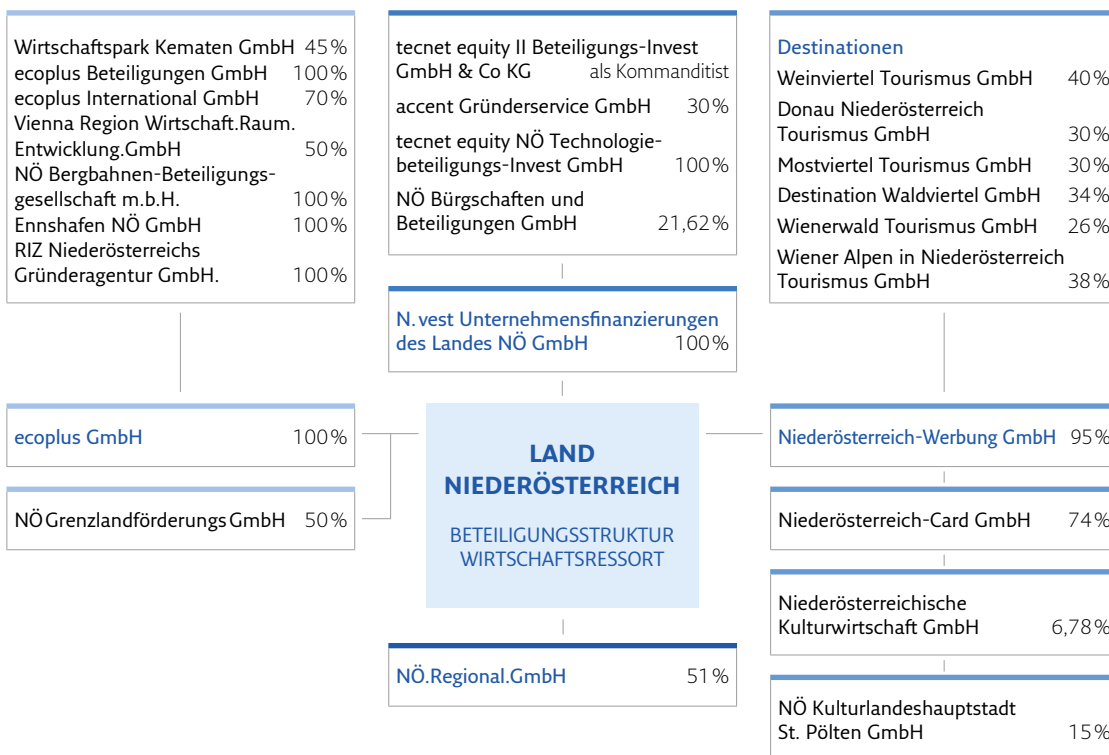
Wirtschaftspark Kematen GmbH 45%
ecoplus Beteiligungen GmbH 100%
ecoplus International GmbH 70%
Vienna Region Wirtschaft.Raum. Entwicklung.GmbH 50%
NÖ Bergbahnen-Beteiligungsgesellschaft m.b.H. 100%
Ennshafen NÖ GmbH 100%
RIZ Niederösterreichs Gründeragentur GmbH. 100%

tecnet equity II Beteiligungs-Invest GmbH & Co KG als Kommanditist
accent Gründerservice GmbH 30%
tecnet equity NÖ Technologiebeteiligungs-Invest GmbH 100%
NÖ Bürgschaften und Beteiligungen GmbH 21,62%

Destinationen
Weinviertel Tourismus GmbH 40%
Donau Niederösterreich Tourismus GmbH 30%
Mostviertel Tourismus GmbH 30%
Destination Waldviertel GmbH 34%
Wienerwald Tourismus GmbH 26%
Wiener Alpen in Niederösterreich Tourismus GmbH 38%

N.vest Unternehmensfinanzierungen des Landes NÖ GmbH 100%

ecoplus GmbH 100%

NÖ Grenzlandförderungs GmbH 50%

LAND NIEDERÖSTERREICH

BETEILIGUNGSSTRUKTUR WIRTSCHAFTSRESSORT

Niederösterreich-Werbung GmbH 95%

Niederösterreich-Card GmbH 74%

Niederösterreichische Kulturwirtschaft GmbH 6,78%

NÖ.Regional.GmbH 51%

NÖ Kulturlandeshauptstadt St. Pölten GmbH 15%